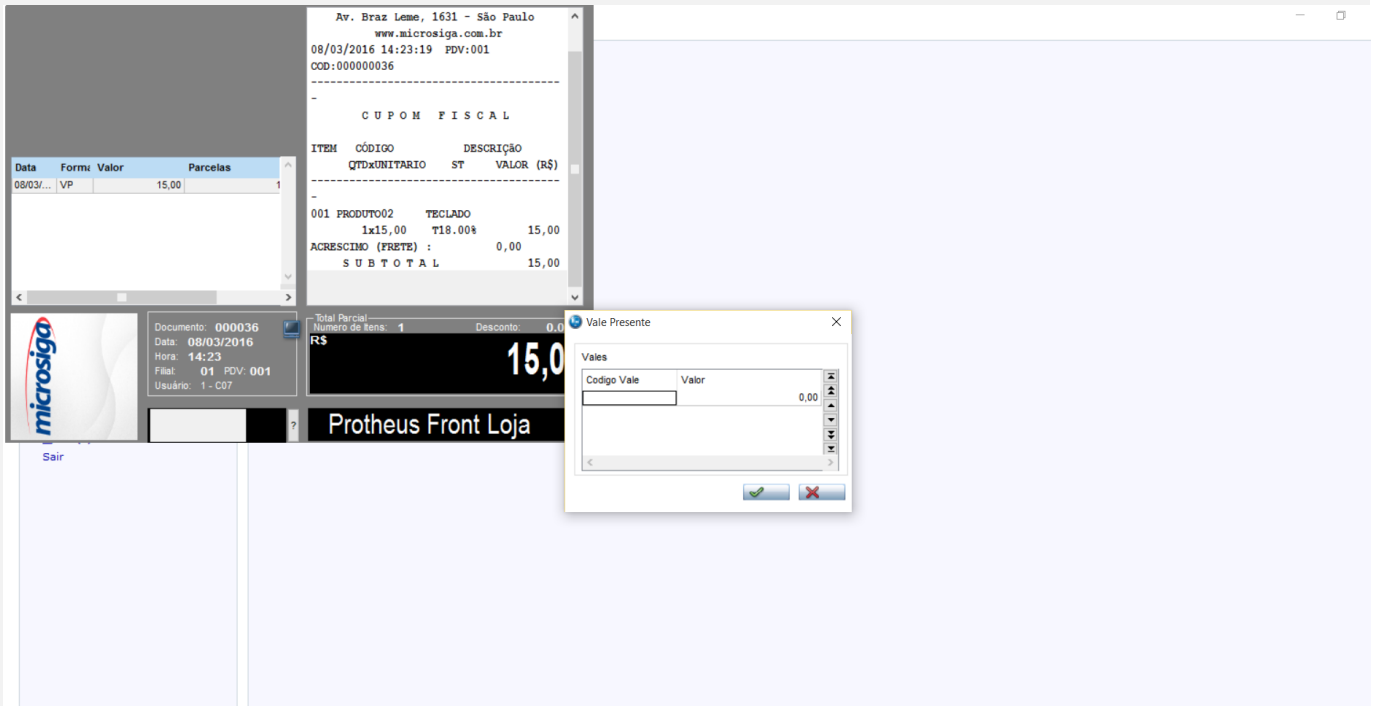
Av. Braz Leme, 1631 - São Paulo
www.microsiga.com.br
08/03/2016 14:23:19 PDV:001
COD:000000036
----------------------------------------
-
C U P O M F I S C A L

ITEM CÓDIGO DESCRIÇÃO
QTDxUNITARIO ST VALOR (R$)
----------------------------------------
-
001 PRODUTO02 TECLADO
1x15,00 T18.00% 15,00
ACRESCIMO (FRETE) : 0,00
S U B T O T A L 15,00

| Data | Forma | Valor | Parcelas |
|---|---|---|---|
| 08/03/... | VP | 15,00 | 1 |

microsiga

Documento: 000036
Data: 08/03/2016
Hora: 14:23
Filial: 01 PDV: 001
Usuário: 1 - C07

?

Total Parcial
Numero de Itens: 1 Desconto: 0,0
R$
15,0

Protheus Front Loja

Sair

Vale Presente

Vales

| Codigo Vale | Valor |
|---|---|
| | 0,00 |